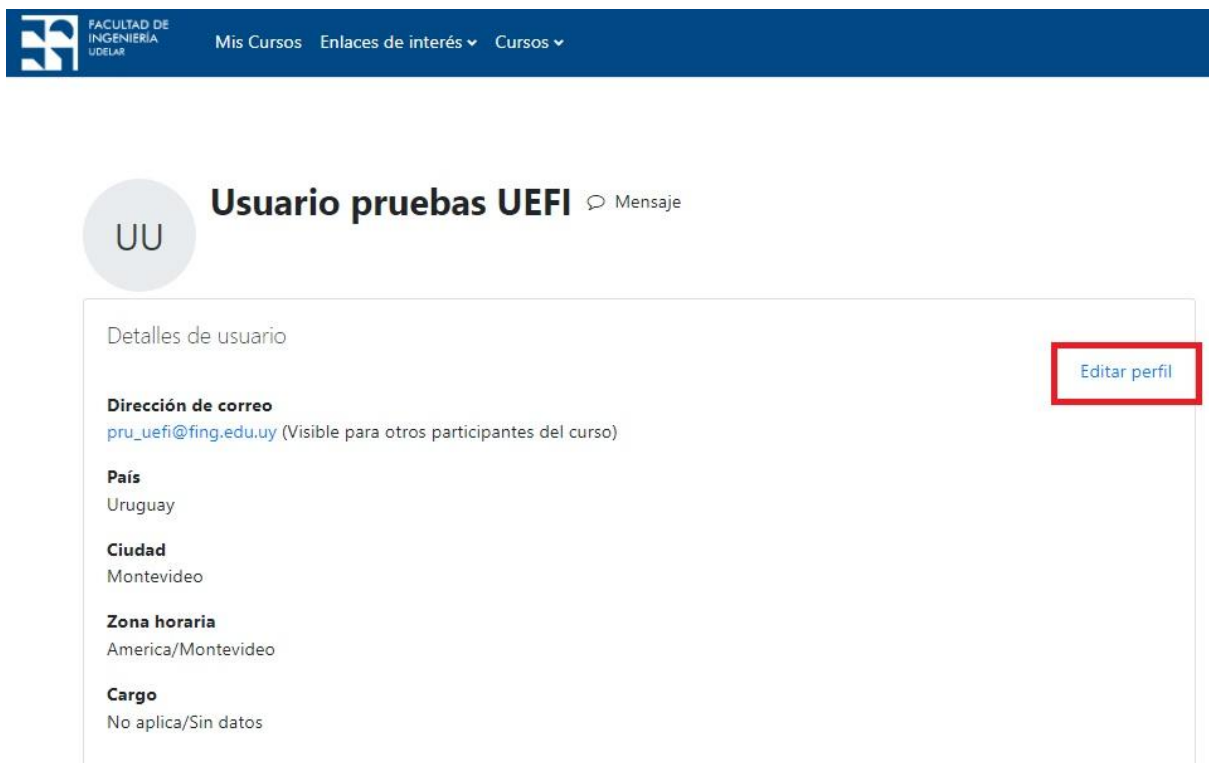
FACULTAD DE INGENIERÍA UDELAR

Mis Cursos Enlaces de interés Cursos

UU

Usuario pruebas UEFI Mensaje

Detalles de usuario

Editar perfil

Dirección de correo
pru_uefi@fing.edu.uy (Visible para otros participantes del curso)

País
Uruguay

Ciudad
Montevideo

Zona horaria
America/Montevideo

Cargo
No aplica/Sin datos